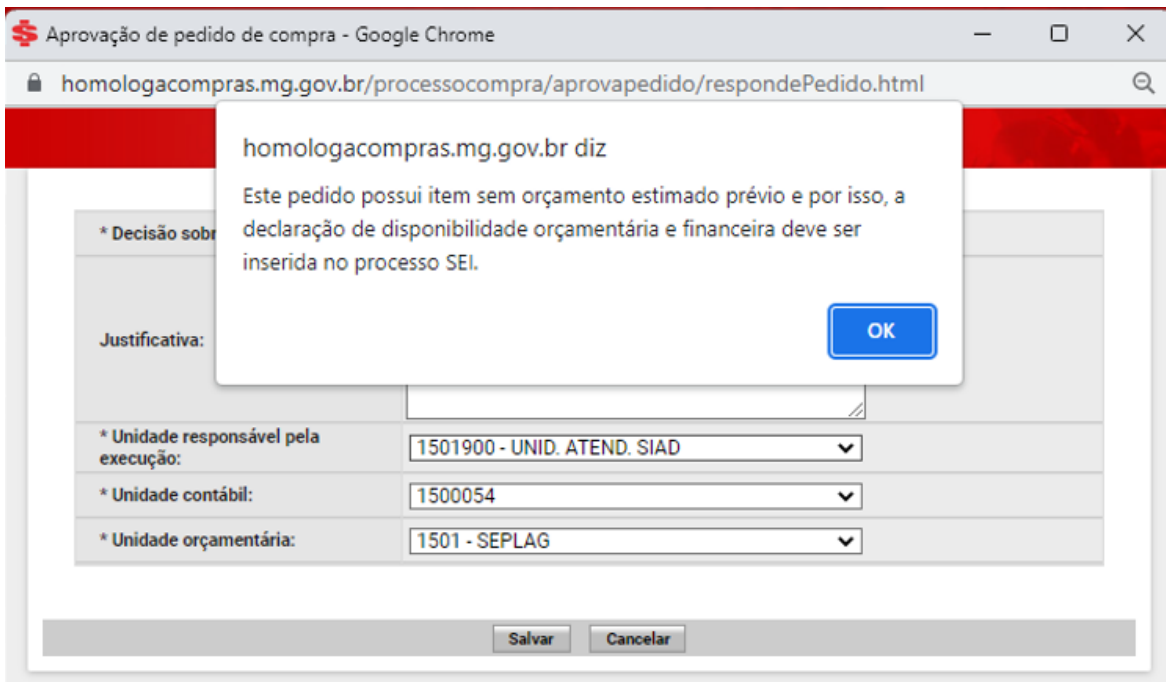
Aprovação de pedido de compra - Google Chrome

homologacompras.mg.gov.br/processocompra/aprovapedido/respondePedido.html

homologacompras.mg.gov.br diz

Este pedido possui item sem orçamento estimado prévio e por isso, a declaração de disponibilidade orçamentária e financeira deve ser inserida no processo SEI.

OK

* Decisão sobr

Justificativa:

| * Unidade responsável pela execução: | 1501900 - UNID. ATEND. SIAD |
|---|---|
| * Unidade contábil: | 1500054 |
| * Unidade orçamentária: | 1501 - SEPLAG |

Salvar Cancelar